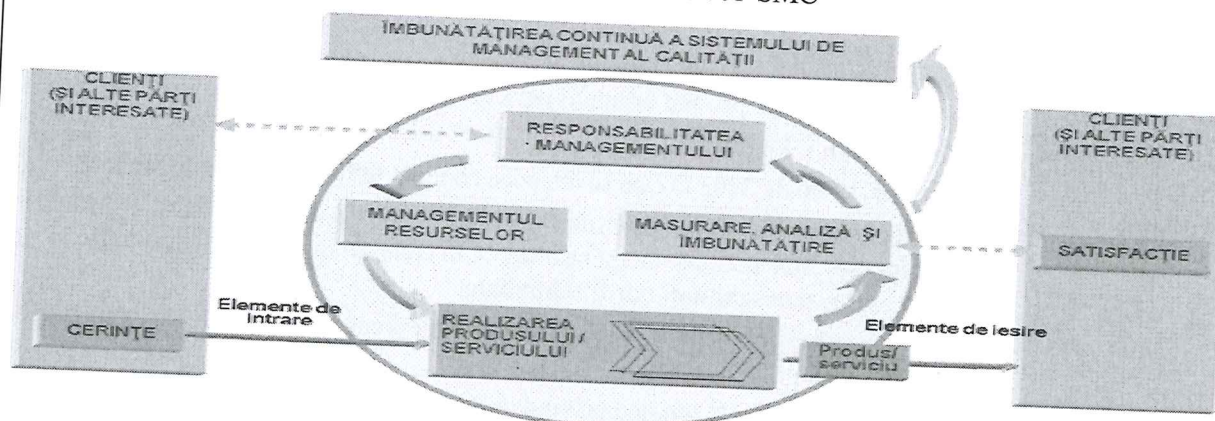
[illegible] SMC

ÎMBUNĂTĂȚIREA CONTINUĂ A SISTEMULUI DE MANAGEMENT AL CALITĂȚII

CLIENȚI (ȘI ALTE PĂRȚI INTERESATE)

RESPONSABILITATEA MANAGEMENTULUI

CLIENȚI (ȘI ALTE PĂRȚI INTERESATE)

MANAGEMENTUL RESURSELOR

MĂSURARE, ANALIZĂ ȘI ÎMBUNĂTĂȚIRE

SATISFACȚIE

Elemente de intrare

CERINȚE

REALIZAREA PRODUSULUI/ SERVICIULUI

Elemente de ieșire

Produs/ serviciu